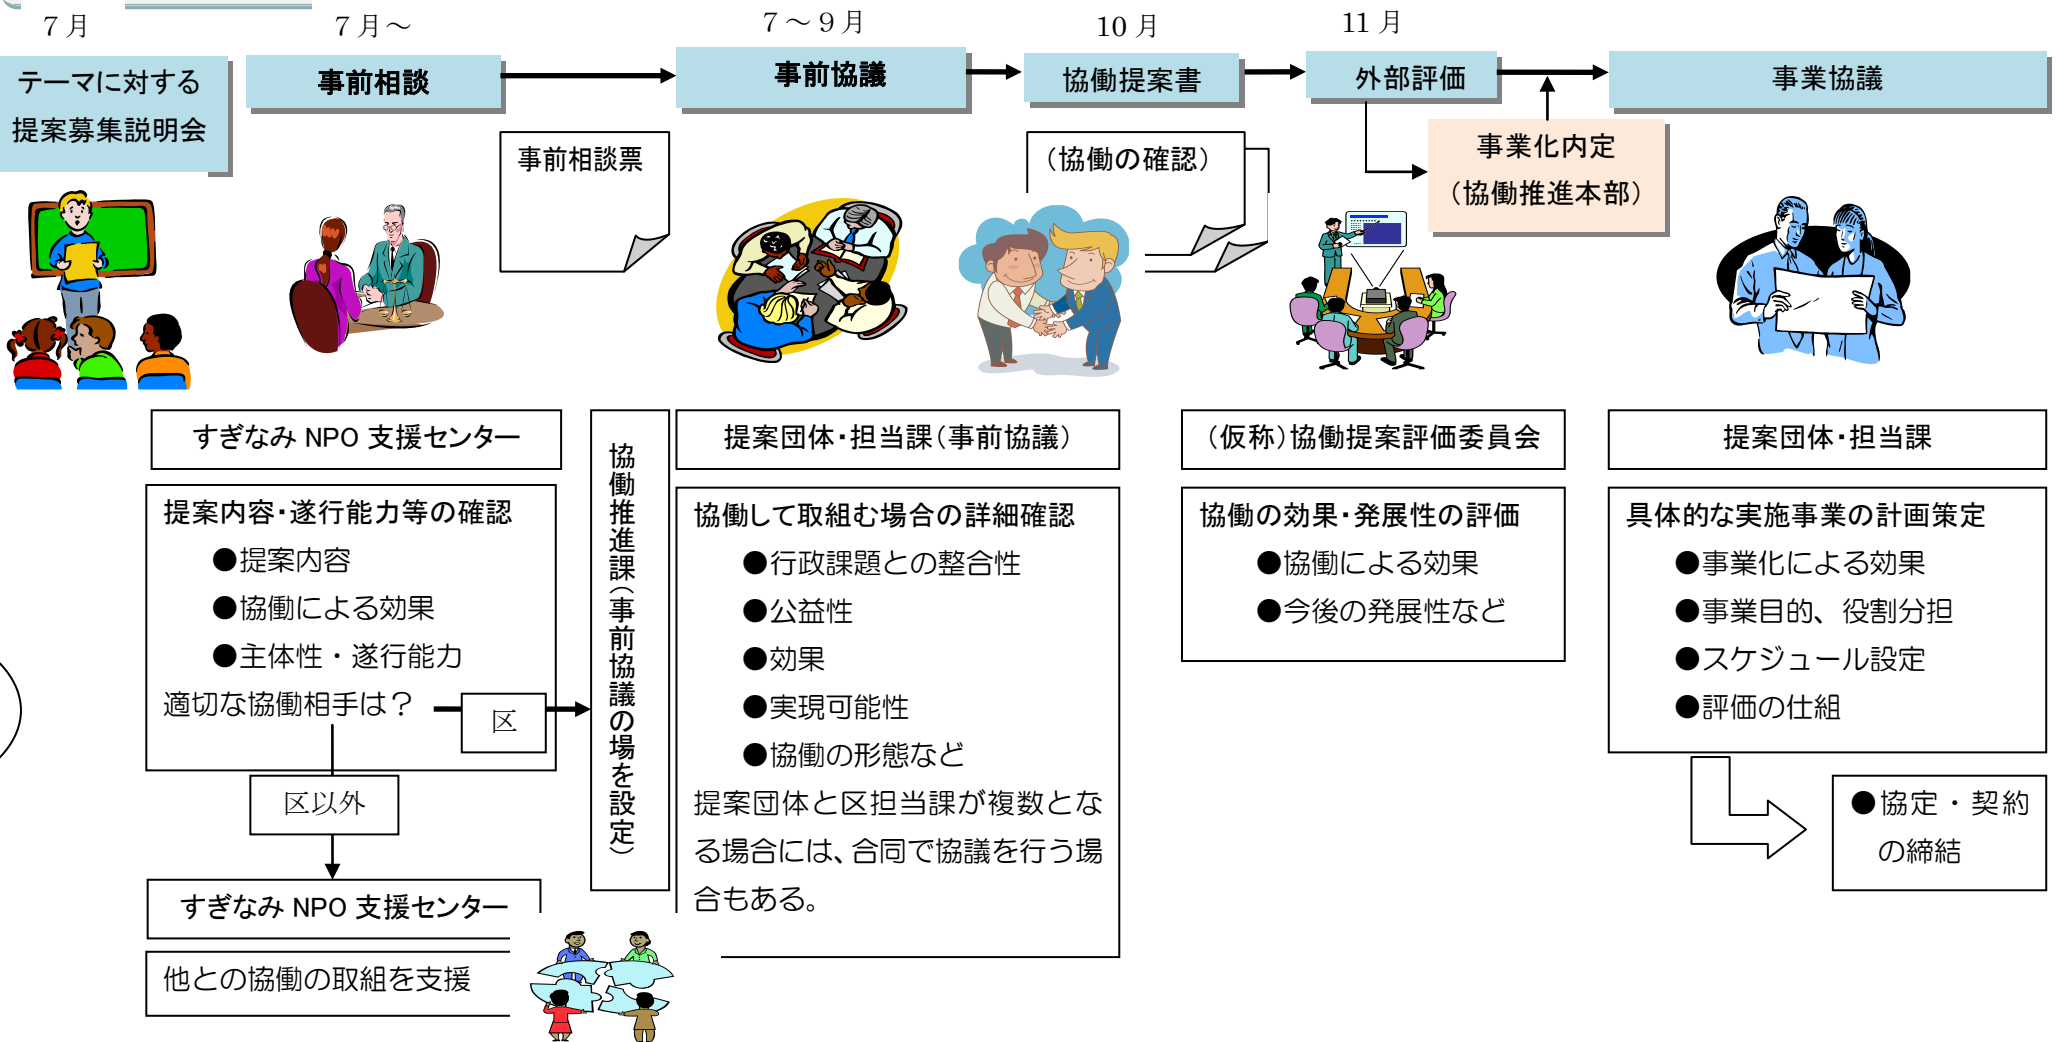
７月

テーマに対する
提案募集説明会

７月～

事前相談

事前相談票

７～９月

事前協議

10月

協働提案書

（協働の確認）

11月

外部評価

事業化内定
（協働推進本部）

事業協議

すぎなみ NPO 支援センター

提案内容・遂行能力等の確認
●提案内容
●協働による効果
●主体性・遂行能力
適切な協働相手は？

区

区以外

すぎなみ NPO 支援センター

他との協働の取組を支援

協働推進課（事前協議の場を設定）

提案団体・担当課（事前協議）

協働して取組む場合の詳細確認
●行政課題との整合性
●公益性
●効果
●実現可能性
●協働の形態など
提案団体と区担当課が複数となる場合には、合同で協議を行う場合もある。

（仮称）協働提案評価委員会

協働の効果・発展性の評価
●協働による効果
●今後の発展性など

提案団体・担当課

具体的な実施事業の計画策定
●事業化による効果
●事業目的、役割分担
●スケジュール設定
●評価の仕組

●協定・契約の締結